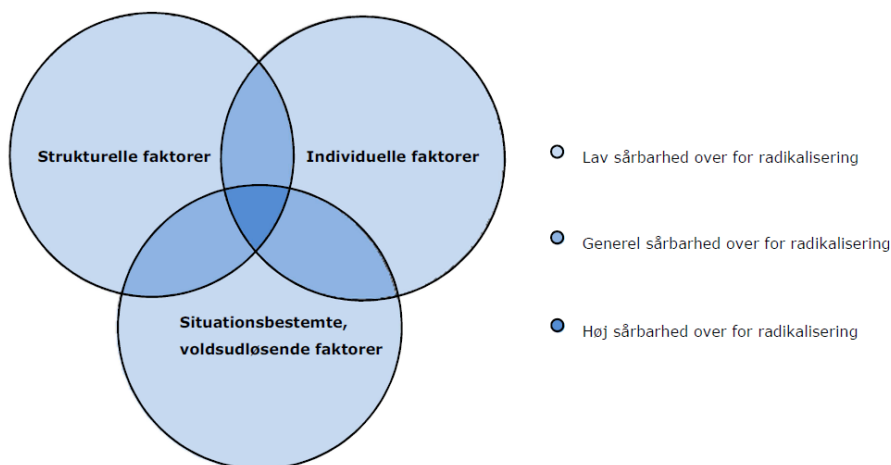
Strukturelle faktorer

Individuelle faktorer

Situationsbestemte, voldsudløsende faktorer

Lav sårbarhed over for radikalisering

Generel sårbarhed over for radikalisering

Høj sårbarhed over for radikalisering